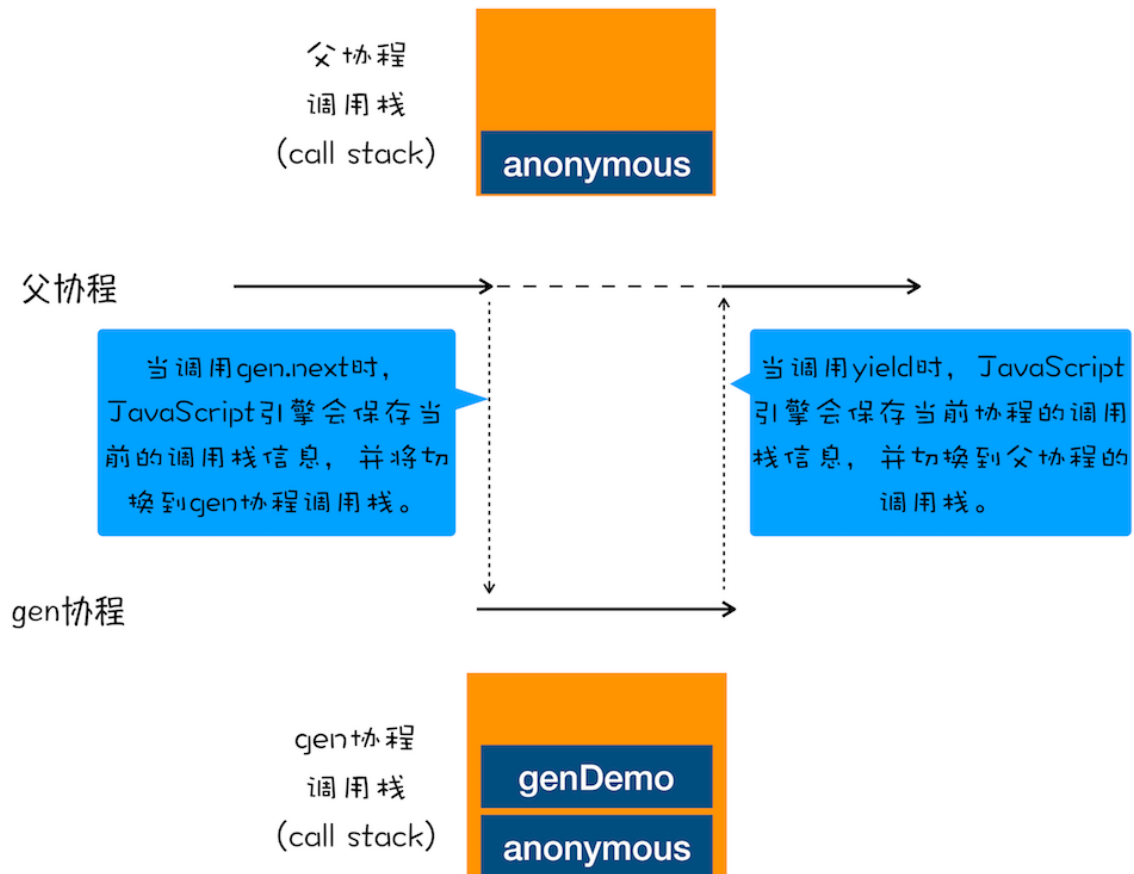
父协程
调用栈
(call stack)

anonymous

父协程

当调用gen.next时，JavaScript引擎会保存当前的调用栈信息，并将切换到gen协程调用栈。

当调用yield时，JavaScript引擎会保存当前协程的调用栈信息，并切换到父协程的调用栈。

gen协程

gen协程
调用栈
(call stack)

genDemo

anonymous